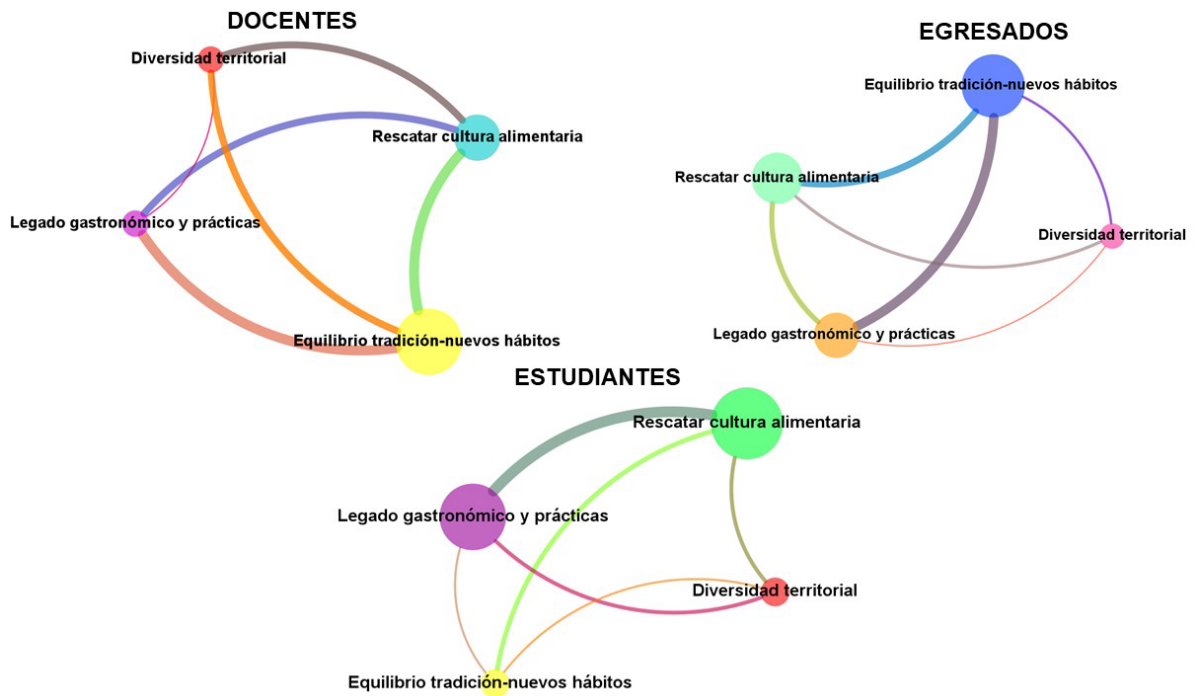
DOCENTES

Diversidad territorial

Rescatar cultura alimentaria

Legado gastronómico y prácticas

Equilibrio tradición-nuevos hábitos

EGRESADOS

Equilibrio tradición-nuevos hábitos

Rescatar cultura alimentaria

Diversidad territorial

Legado gastronómico y prácticas

ESTUDIANTES

Rescatar cultura alimentaria

Legado gastronómico y prácticas

Diversidad territorial

Equilibrio tradición-nuevos hábitos